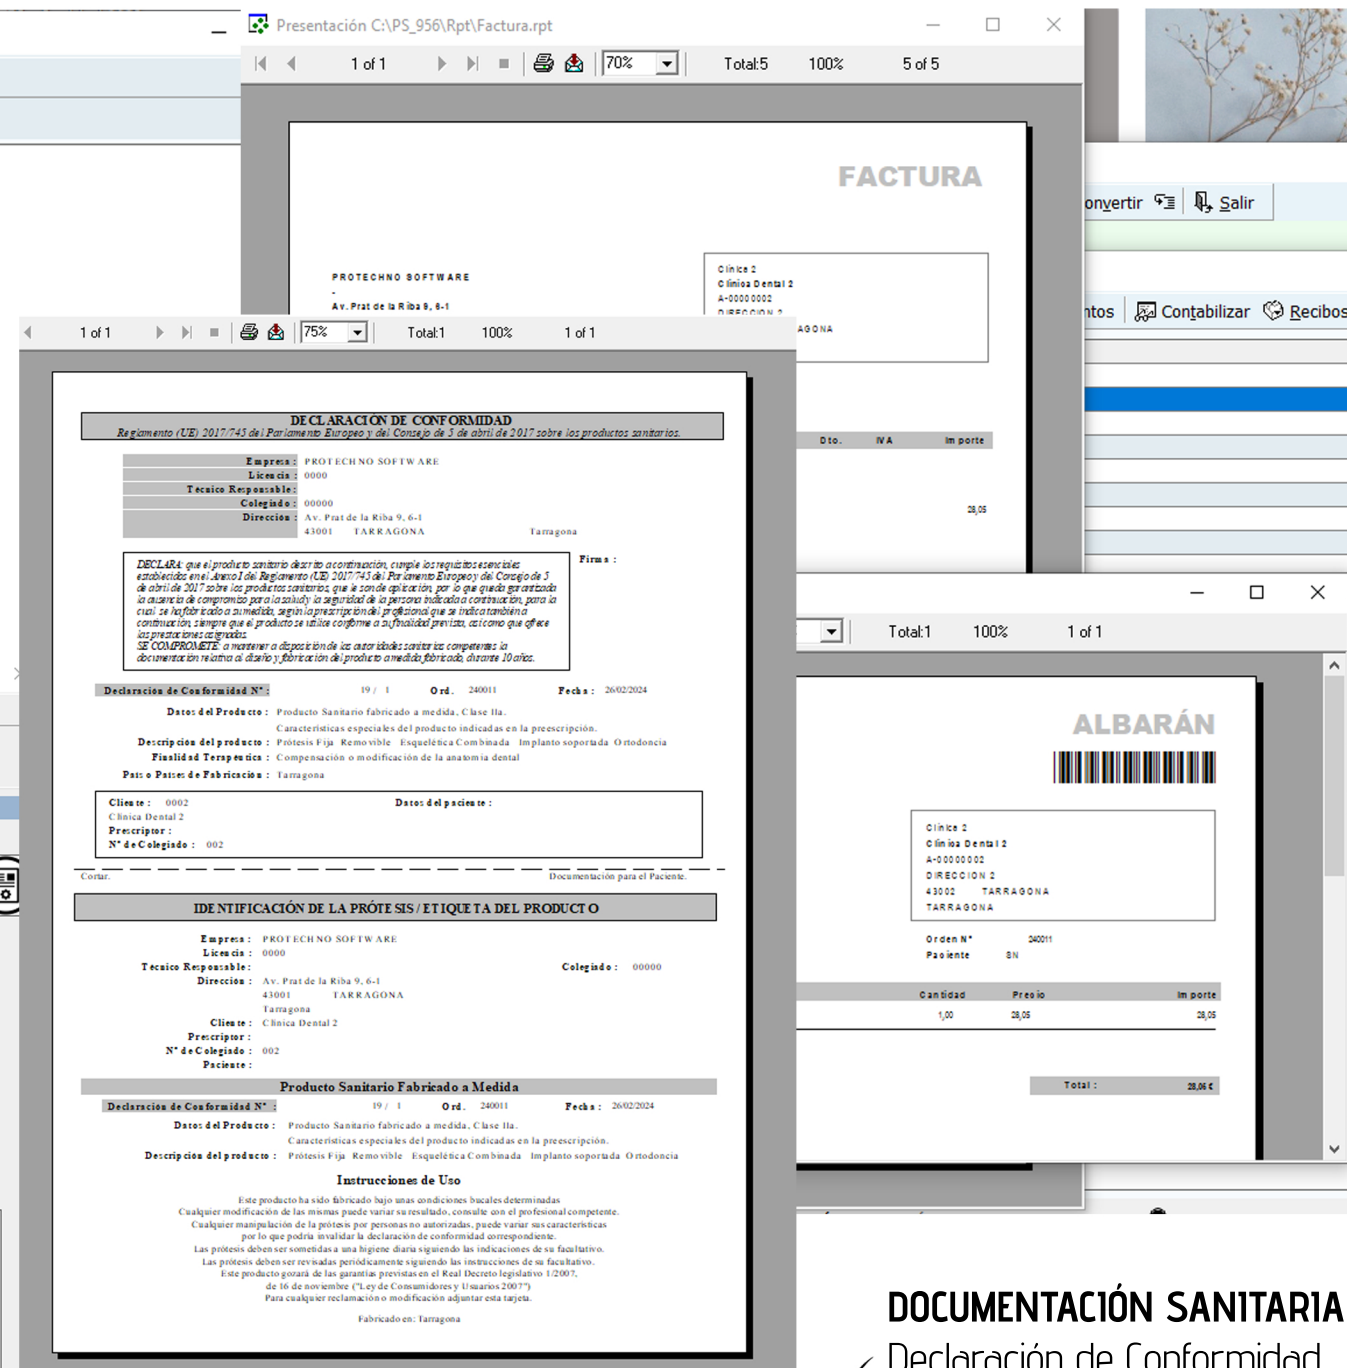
Presentación C:\PS_956\Rpt\Factura.rpt

1 of 1
70%
Total:5
100%
5 of 5

FACTURA

PROTECHNO SOFTWARE
-
Av. Prat de la Riba 9, 6-1

Clínica 2
Clínica Dental 2
A-00000002
DIRECCION 2
AGONA

onvertir
Salir

ntos
Contabilizar
Recibos

Dto.
IVA
Importe

28,05

1 of 1
75%
Total:1
100%
1 of 1

DECLARACIÓN DE CONFORMIDAD
Reglamento (UE) 2017/745 del Parlamento Europeo y del Consejo de 5 de abril de 2017 sobre los productos sanitarios.

Empresa: PROTECHNO SOFTWARE
Licencia: 0000
Tecnico Responsable:
Colegiado: 00000
Direccion: Av. Prat de la Riba 9, 6-1
43001 TARRAGONA Tarragona

DECLARA: que el producto sanitario descrito a continuación, cumple los requisitos esenciales establecidos en el Anexo I del Reglamento (UE) 2017/745 del Parlamento Europeo y del Consejo de 5 de abril de 2017 sobre los productos sanitarios, que le son de aplicación, por lo que queda garantizada la ausencia de compromiso para la salud y la seguridad de la persona indicada a continuación, para la cual se ha fabricado a su medida, según la prescripción del profesional que se indica también a continuación, siempre que el producto se utilice conforme a su finalidad prevista, así como que ofrece las prestaciones asignadas.
SE COMPROMETE: a mantener a disposición de las autoridades sanitarias competentes la documentación relativa al diseño y fabricación del producto a medida fabricado, durante 10 años.

Firma:

Declaracion de Conformidad Nº: 19 / 1 Ord. 240011 Fecha: 26/02/2024

Datos del Producto: Producto Sanitario fabricado a medida, Clase IIa.
Caracteristicas especiales del producto indicadas en la preescripción.
Descripcion del producto: Prótesis Fija Removible Esquelética Combinada Implanto soportada Ortodoncia
Finalidad Terapeutica: Compensación o modificación de la anatomia dental
País o Países de Fabricación: Tarragona

Cliente: 0002
Clinica Dental 2
Prescriptor:
Nº de Colegiado: 002
Datos del paciente:

Cortar.
Documentación para el Paciente.

IDENTIFICACIÓN DE LA PRÓTESIS / ETIQUETA DEL PRODUCTO

Empresa: PROTECHNO SOFTWARE
Licencia: 0000
Tecnico Responsable: Colegiado: 00000
Direccion: Av. Prat de la Riba 9, 6-1
43001 TARRAGONA
Tarragona
Cliente: Clinica Dental 2
Prescriptor:
Nº de Colegiado: 002
Paciente:

Producto Sanitario Fabricado a Medida
Declaracion de Conformidad Nº: 19 / 1 Ord. 240011 Fecha: 26/02/2024
Datos del Producto: Producto Sanitario fabricado a medida, Clase IIa.
Caracteristicas especiales del producto indicadas en la preescripción.
Descripcion del producto: Prótesis Fija Removible Esquelética Combinada Implanto soportada Ortodoncia

Instrucciones de Uso
Este producto ha sido fabricado bajo unas condiciones bucales determinadas
Cualquier modificación de las mismas puede variar su resultado, consulte con el profesional competente.
Cualquier manipulación de la prótesis por personas no autorizadas, puede variar sus características
por lo que podría invalidar la declaración de conformidad correspondiente.
Las prótesis deben ser sometidas a una higiene diaria siguiendo las indicaciones de su facultativo.
Las prótesis deben ser revisadas periódicamente siguiendo las indicaciones de su facultativo.
Este producto gozará de las garantías previstas en el Real Decreto legislativo 1/2007,
de 16 de noviembre ("Ley de Consumidores y Usuarios 2007")
Para cualquier reclamación o modificación adjuntar esta tarjeta.

Fabricado en: Tarragona

Total:1
100%
1 of 1

ALBARÁN

Clínica 2
Clínica Dental 2
A-00000002
DIRECCION 2
43002 TARRAGONA
TARRAGONA

Orden Nº 240011
Paciente SN

Cantidad
Precio
Importe
1,00
28,05
28,05

Total: 28,05 €

DOCUMENTACIÓN SANITARIA
Declaración de Conformidad